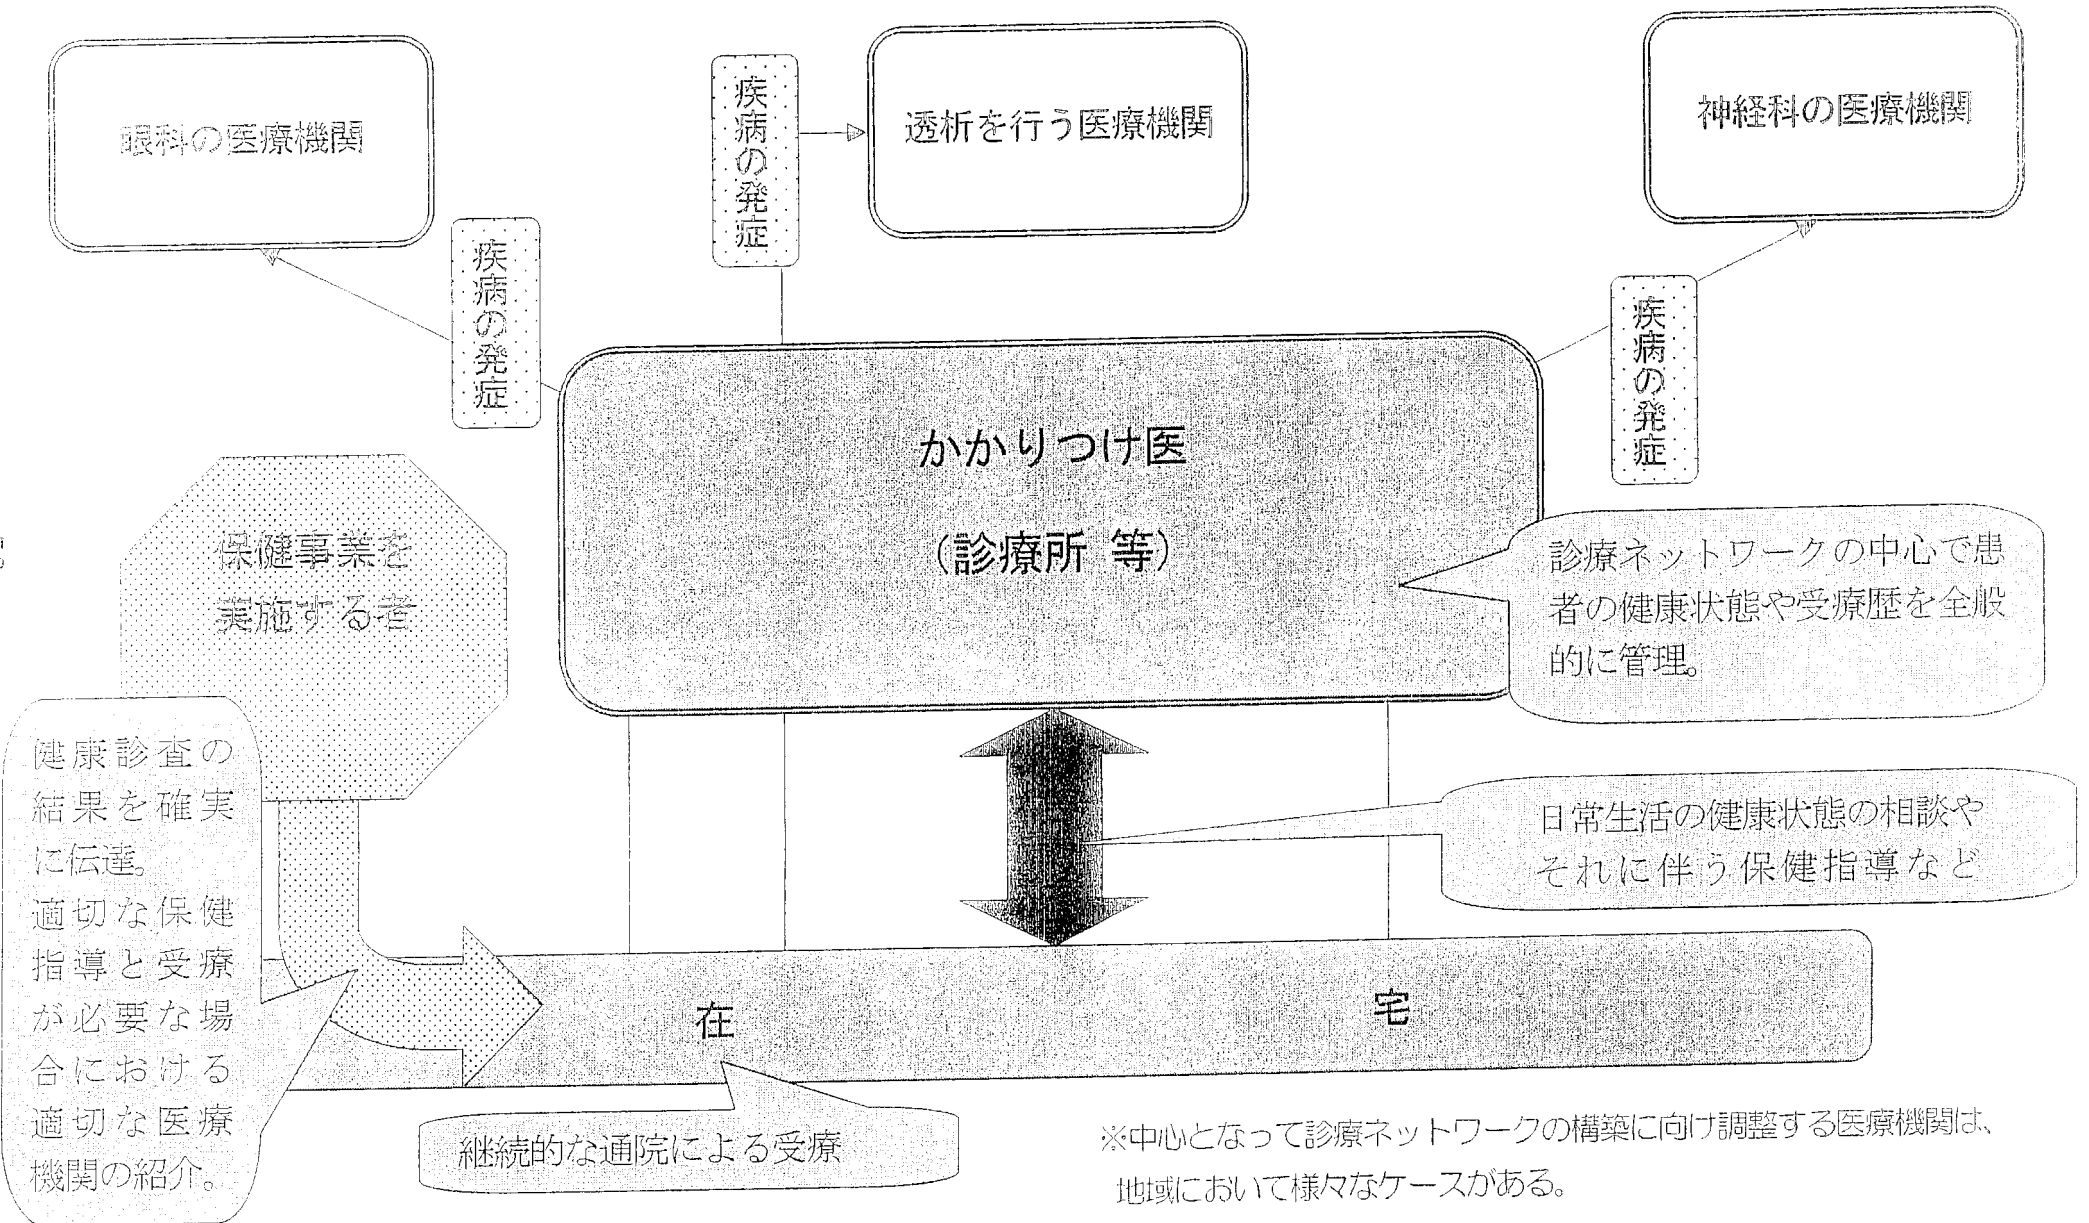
眼科の医療機関

疾病の発症

疾病の発症

透析を行う医療機関

神経科の医療機関

疾病の発症

かかりつけ医

（診療所 等）

保健事業を実施する者

診療ネットワークの中心で患者の健康状態や受療歴を全般的に管理。

健康診査の結果を確実に伝達。適切な保健指導と受療が必要な場合における適切な医療機関の紹介。

日常生活の健康状態の相談やそれに伴う保健指導など

在 宅

継続的な通院による受療

※中心となって診療ネットワークの構築に向け調整する医療機関は、地域において様々なケースがある。